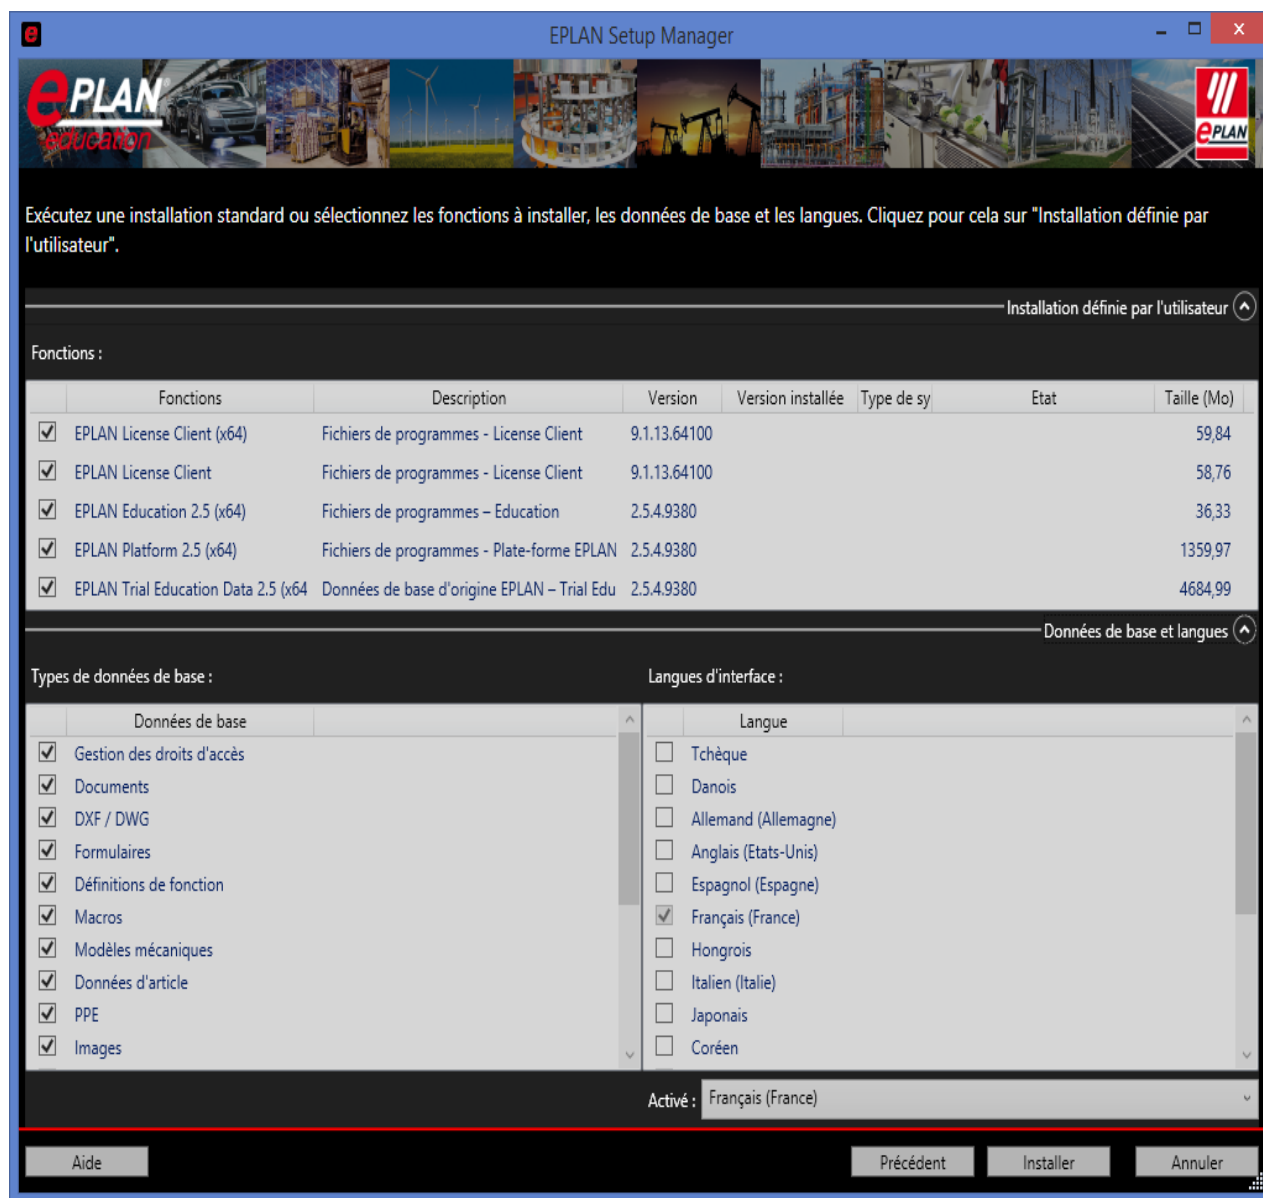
EPLAN Setup Manager

EPLAN education

EPLAN

Exécutez une installation standard ou sélectionnez les fonctions à installer, les données de base et les langues. Cliquez pour cela sur "Installation définie par l'utilisateur".

Installation définie par l'utilisateur

Fonctions :

| | Fonctions | Description | Version | Version installée | Type de sy | Etat | Taille (Mo) |
|---|---|---|---|---|---|---|---|
| ☑ | EPLAN License Client (x64) | Fichiers de programmes - License Client | 9.1.13.64100 | | | | 59,84 |
| ☑ | EPLAN License Client | Fichiers de programmes - License Client | 9.1.13.64100 | | | | 58,76 |
| ☑ | EPLAN Education 2.5 (x64) | Fichiers de programmes – Education | 2.5.4.9380 | | | | 36,33 |
| ☑ | EPLAN Platform 2.5 (x64) | Fichiers de programmes - Plate-forme EPLAN | 2.5.4.9380 | | | | 1359,97 |
| ☑ | EPLAN Trial Education Data 2.5 (x64 | Données de base d'origine EPLAN – Trial Edu | 2.5.4.9380 | | | | 4684,99 |

Données de base et langues

Types de données de base :

| | Données de base |
|---|---|
| ☑ | Gestion des droits d'accès |
| ☑ | Documents |
| ☑ | DXF / DWG |
| ☑ | Formulaires |
| ☑ | Définitions de fonction |
| ☑ | Macros |
| ☑ | Modèles mécaniques |
| ☑ | Données d'article |
| ☑ | PPE |
| ☑ | Images |

Langues d'interface :

| | Langue |
|---|---|
| ☐ | Tchèque |
| ☐ | Danois |
| ☐ | Allemand (Allemagne) |
| ☐ | Anglais (Etats-Unis) |
| ☐ | Espagnol (Espagne) |
| ☑ | Français (France) |
| ☐ | Hongrois |
| ☐ | Italien (Italie) |
| ☐ | Japonais |
| ☐ | Coréen |

Activé : Français (France)

Aide Précédent Installer Annuler